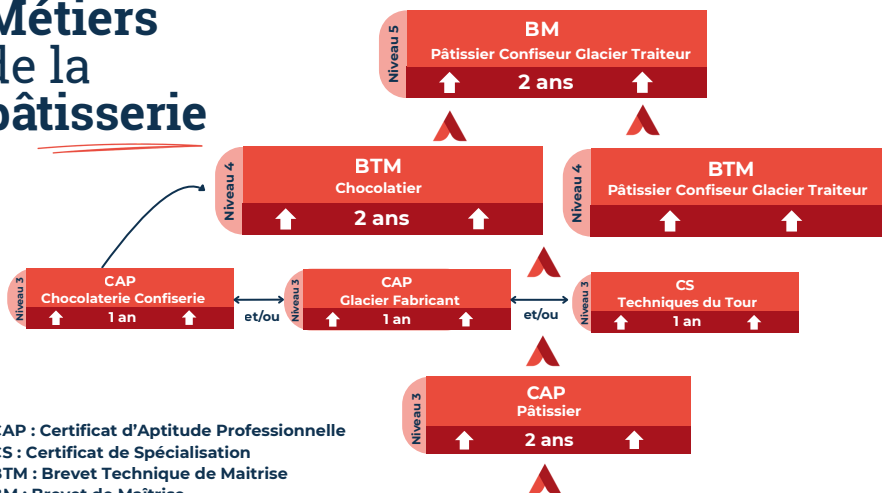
Métiers
de la
pâtisserie

Niveau 5
BM
Pâtissier Confiseur Glacier Traiteur
2 ans

Niveau 4
BTM
Chocolatier
2 ans

Niveau 4
BTM
Pâtissier Confiseur Glacier Traiteur

Niveau 3
CAP
Chocolaterie Confiserie
1 an

et/ou

Niveau 3
CAP
Glacier Fabricant
1 an

et/ou

Niveau 3
CS
Techniques du Tour
1 an

Niveau 3
CAP
Pâtissier
2 ans

CAP : Certificat d'Aptitude Professionnelle
CS : Certificat de Spécialisation
BTM : Brevet Technique de Maitrise
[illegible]